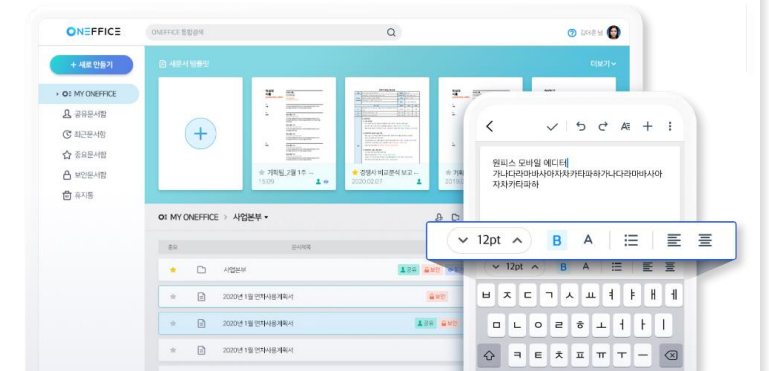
ONEFFICE

ONEFFICE 통합검색

김태용 님

+ 새로 만들기

MY ONEFFICE

공유문서함

최근문서함

중요문서함

보안문서함

휴지통

새문서 템플릿

더보기

기획팀_그룹 1주 ...
15:09

경영지 해고문서 보고 ...
2020.02.07

MY ONEFFICE > 사업본부

중요

문서제목

사업본부

2020년 1월 연차사용계획서

2020년 1월 연차사용계획서

2020년 1월 연차사용계획서

2020년 1월 연차사용계획서

원피스 모바일 에디터
가나다라마바사아자차카타파하가나다라마바사아자차카타파하

12pt

B

A

12pt

B

A

ㅂ ㅈ ㄷ ㄱ ㅅ ㅛ ㅕ ㅑ ㅐ ㅔ

ㅁ ㄴ ㅇ ㄹ ㅎ ㅗ ㅓ ㅏ ㅣ

ㅋ ㅌ ㅊ ㅍ ㅠ ㅜ ㅡ